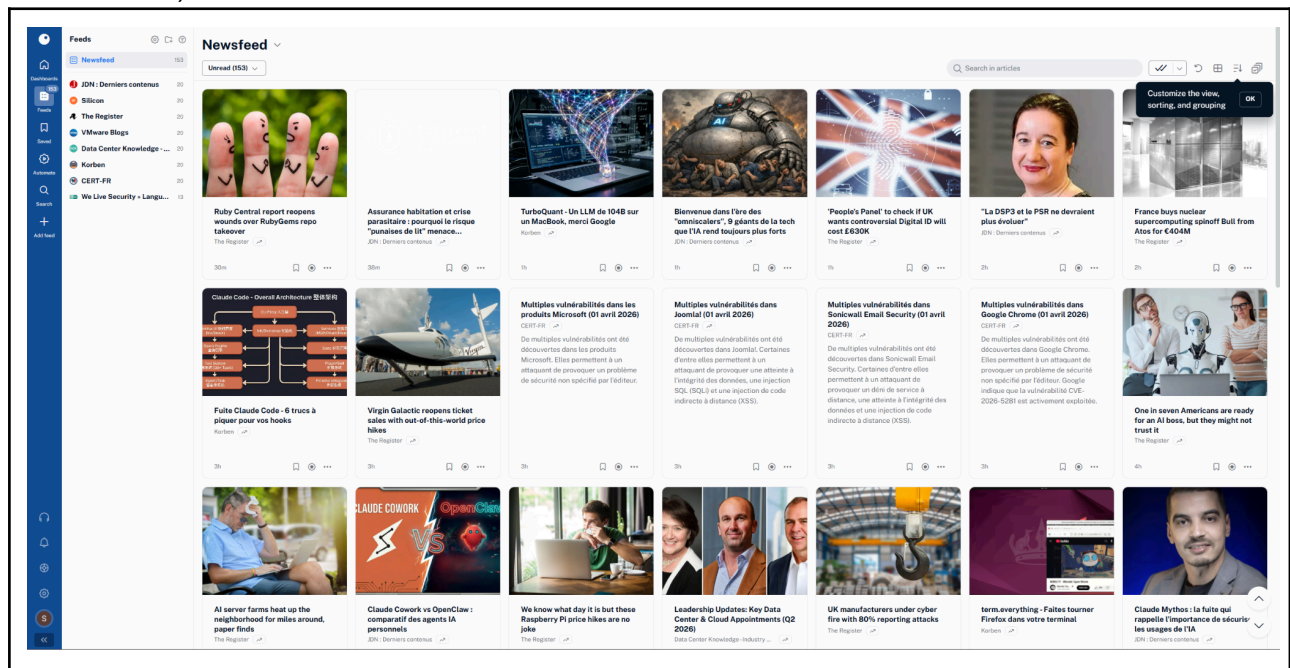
Dashboards
153
Feeds
Saved
Automate
Search
Add feed

Feeds

Newsfeed 153
JDN : Derniers contenus 20
Silicon 20
The Register 20
VMware Blogs 20
Data Center Knowledge - ... 20
Korben 20
CERT-FR 20
We Live Security - Langu... 13

Newsfeed

Unread (153)

Search in articles

Customize the view, sorting, and grouping
OK

Ruby Central report reopens wounds over RubyGems repo takeover
The Register
30m

Assurance habitation et crise parasitaire : pourquoi le risque "punaises de lit" menace...
JDN : Derniers contenus
38m

TurboQuant - Un LLM de 104B sur un MacBook, merci Google
Korben
1h

Bienvenue dans l'ère des "omniscalers", 9 géants de la tech que l'IA rend toujours plus forts
JDN : Derniers contenus
1h

'People's Panel' to check if UK wants controversial Digital ID will cost £630K
The Register
1h

"La DSP3 et le PSR ne devraient plus évoluer"
JDN : Derniers contenus
2h

France buys nuclear supercomputing spinoff Bull from Atos for €404M
The Register
2h

Claude Code - Overall Architecture
Fuite Claude Code - 6 trucs à piquer pour vos hooks
Korben
3h

Virgin Galactic reopens ticket sales with out-of-this-world price hikes
The Register
3h

Multiples vulnérabilités dans les produits Microsoft (01 avril 2026)
CERT-FR
De multiples vulnérabilités ont été découvertes dans les produits Microsoft. Elles permettent à un attaquant de provoquer un problème de sécurité non spécifié par l'éditeur.
3h

Multiples vulnérabilités dans Joomla! (01 avril 2026)
CERT-FR
De multiples vulnérabilités ont été découvertes dans Joomla!. Certaines d'entre elles permettent à un attaquant de provoquer une atteinte à l'intégrité des données, une injection SQL (SQLi) et une injection de code indirecte à distance (XSS).
3h

Multiples vulnérabilités dans Sonicwall Email Security (01 avril 2026)
CERT-FR
De multiples vulnérabilités ont été découvertes dans Sonicwall Email Security. Certaines d'entre elles permettent à un attaquant de provoquer un déni de service à distance, une atteinte à l'intégrité des données et une injection de code indirecte à distance (XSS).
3h

Multiples vulnérabilités dans Google Chrome (01 avril 2026)
CERT-FR
De multiples vulnérabilités ont été découvertes dans Google Chrome. Elles permettent à un attaquant de provoquer un problème de sécurité non spécifié par l'éditeur. Google indique que la vulnérabilité CVE-2026-5281 est activement exploitée.
3h

One in seven Americans are ready for an AI boss, but they might not trust it
The Register
4h

AI server farms heat up the neighborhood for miles around, paper finds
The Register

CLAUDE COWORK VS OpenClaw
Claude Cowork vs OpenClaw : comparatif des agents IA personnels
JDN : Derniers contenus

We know what day it is but these Raspberry Pi price hikes are no joke
The Register

Leadership Updates: Key Data Center & Cloud Appointments (Q2 2026)
Data Center Knowledge - Industry ...

UK manufacturers under cyber fire with 80% reporting attacks
The Register

term.everything - Faites tourner Firefox dans votre terminal
Korben

Claude Mythos : la fuite qui rappelle l'importance de sécuris... les usages de l'IA
JDN : Derniers contenus